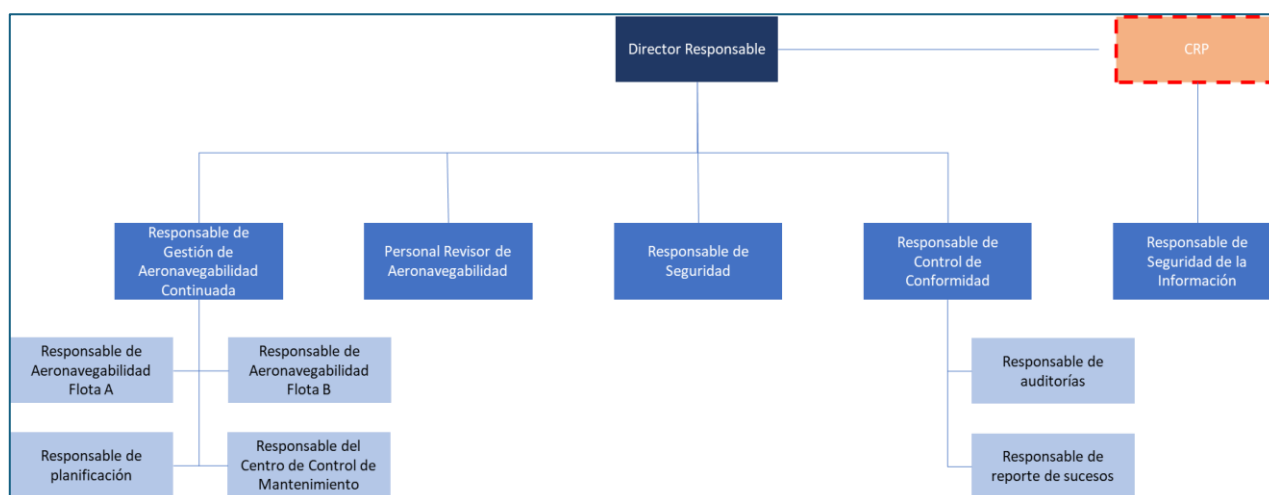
Director Responsable

CRP

Responsable de Gestión de Aeronavegabilidad Continuada

Personal Revisor de Aeronavegabilidad

Responsable de Seguridad

Responsable de Control de Conformidad

Responsable de Seguridad de la Información

Responsable de Aeronavegabilidad Flota A

Responsable de Aeronavegabilidad Flota B

Responsable de auditorías

Responsable de planificación

Responsable del Centro de Control de Mantenimiento

Responsable de reporte de sucesos